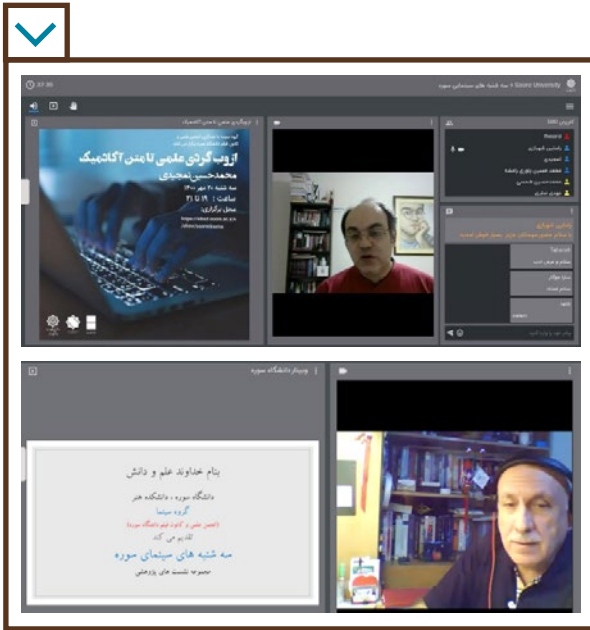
Soore University | سه شنبه های سینمای سوره

از وب گردی علمی تا متن آکادمیک

محمدحسن مجیدی

سه شنبه ۲۰ مهر ۱۴۰۰

ساعت: ۱۹ تا ۲۱

محل برگزاری:

وبینار دانشگاه سوره

بنام خداوند علم و دانش

دانشگاه سوره ، دانشکده هنر

گروه سینما

(انجمن علمی و کانون فیلم دانشگاه سوره)

تقدیم می کند

سه شنبه های سینمای سوره

مجموعه نشست های پژوهشی